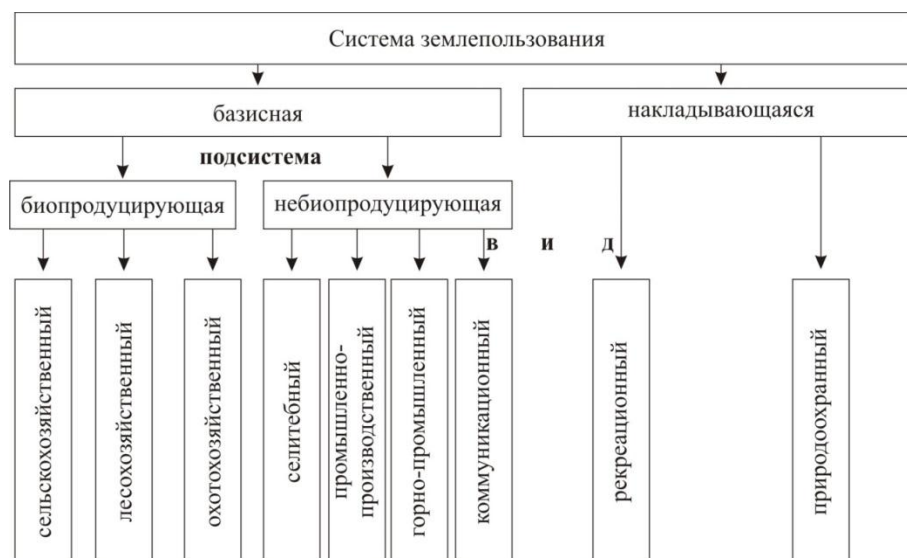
Система землепользования

базисная

накладывающаяся

подсистема

биопродуцирующая

небиопродуцирующая

в и д

сельскохозяйственный

лесохозяйственный

охотохозяйственный

селитебный

промышленно-производственный

горно-промышленный

коммуникационный

рекреационный

природоохранный